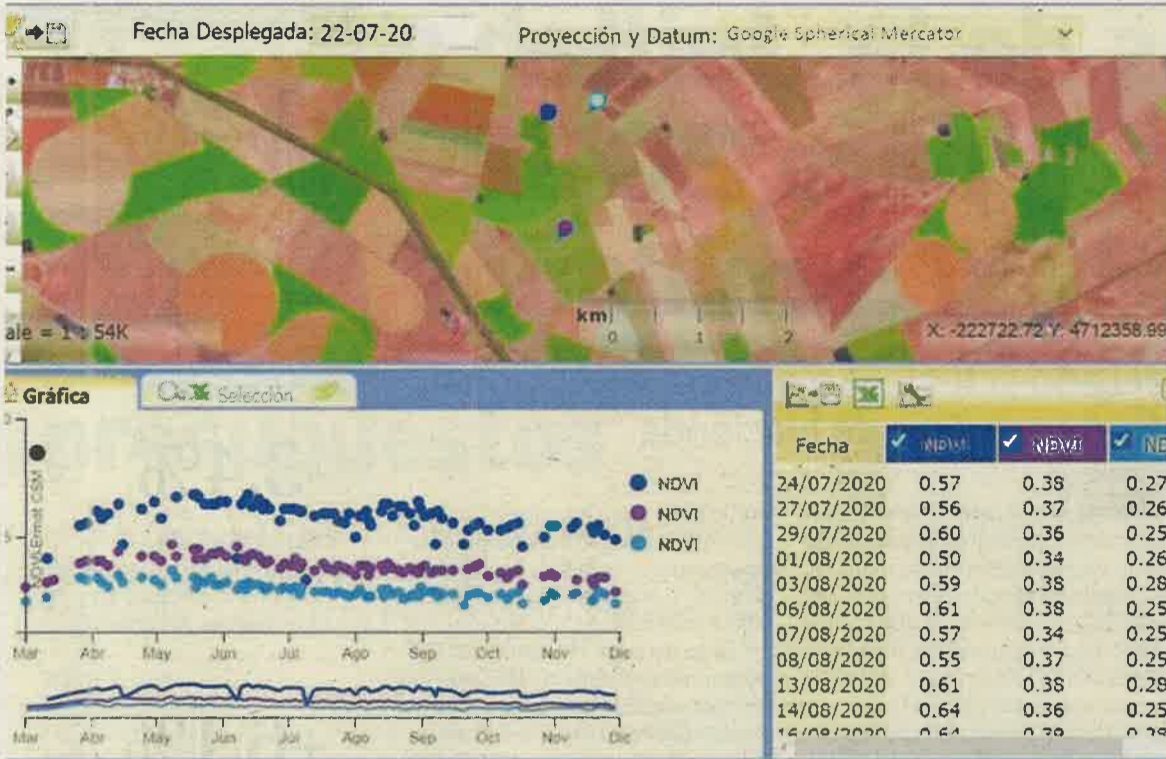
Fecha Desplegada: 22-07-20

Proyección y Datum: Google Spherical Mercator

km 0 1 2

ale = 1 : 54K

X: -222722.72 Y: 4712358.99

Gráfica

Selección

NDVI/Emit CSM

NDVI
NDVI
NDVI

Mar Abr May Jun Jul Ago Sep Oct Nov Dic

Mar Abr May Jun Jul Ago Sep Oct Nov Dic

| Fecha | NDVI | NDVI | NE |
|---|---|---|---|
| 24/07/2020 | 0.57 | 0.38 | 0.27 |
| 27/07/2020 | 0.56 | 0.37 | 0.26 |
| 29/07/2020 | 0.60 | 0.36 | 0.25 |
| 01/08/2020 | 0.50 | 0.34 | 0.26 |
| 03/08/2020 | 0.59 | 0.38 | 0.28 |
| 06/08/2020 | 0.61 | 0.38 | 0.25 |
| 07/08/2020 | 0.57 | 0.34 | 0.25 |
| 08/08/2020 | 0.55 | 0.37 | 0.25 |
| 13/08/2020 | 0.61 | 0.38 | 0.28 |
| 14/08/2020 | 0.64 | 0.36 | 0.25 |
| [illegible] | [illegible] | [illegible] | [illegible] |